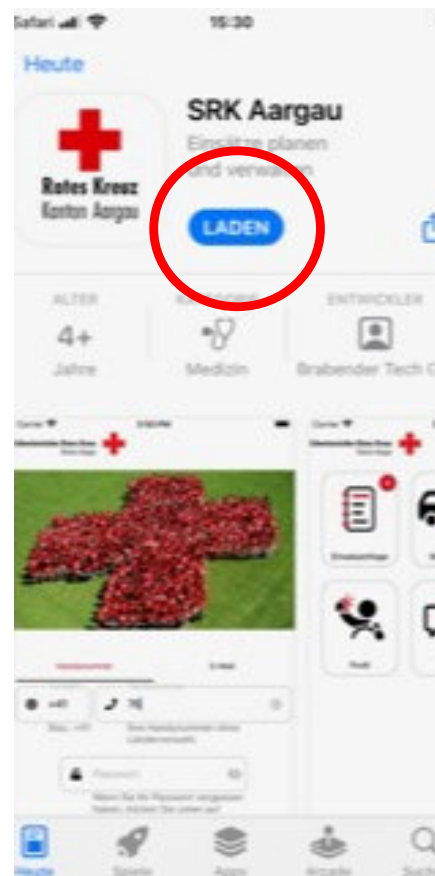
Safari 15:30

Heute

Rotes Kreuz
Kanton Aargau

SRK Aargau
Einsätze planen
und verwalten

LADEN

ALTER
4+
Jahre

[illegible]
Medizin

ENTWICKLER
Brabender Tech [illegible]

Handynummer
E-Mail

Passwort

Einsatzanfrage

Profil

Heute
Spiele
Apps
Arcade
Suchen